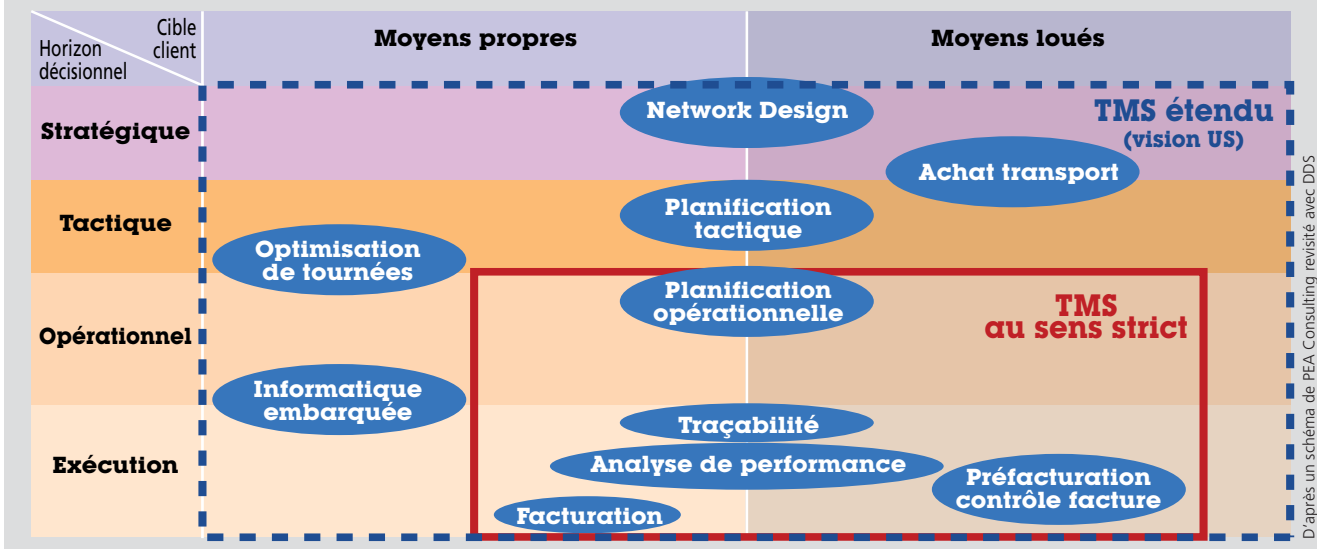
| Cible client / Horizon décisionnel | Moyens propres | Moyens loués |
|---|---|---|
| Stratégique | Network Design | TMS étendu (vision US) Achat transport |
| Tactique | Planification tactique | |
| Opérationnel | Optimisation de tournées Planification opérationnelle | TMS au sens strict |
| Exécution | Informatique embarquée Traçabilité Analyse de performance Facturation | Préfacturation contrôle facture |

D'après un schéma de PEA Consulting revisité avec DDS